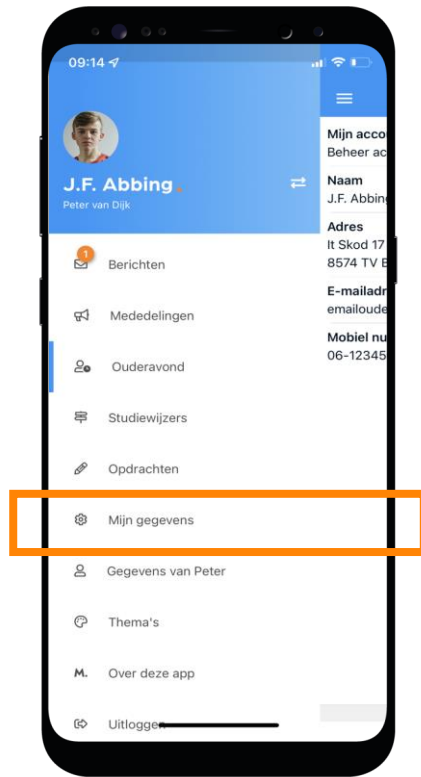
09:14

J.F. Abbing
Peter van Dijk

1
Berichten

Mededelingen

Ouderavond

Studiewijzers

Opdrachten

Mijn gegevens

Gegevens van Peter

Thema's

M. Over deze app

Uitloggen

Mijn acco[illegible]
Beheer ac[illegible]

Naam
J.F. Abbin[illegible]

Adres
It Skod 17
8574 TV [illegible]

E-mailadr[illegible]
emailoude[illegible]

Mobiel nu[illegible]
06-12345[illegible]